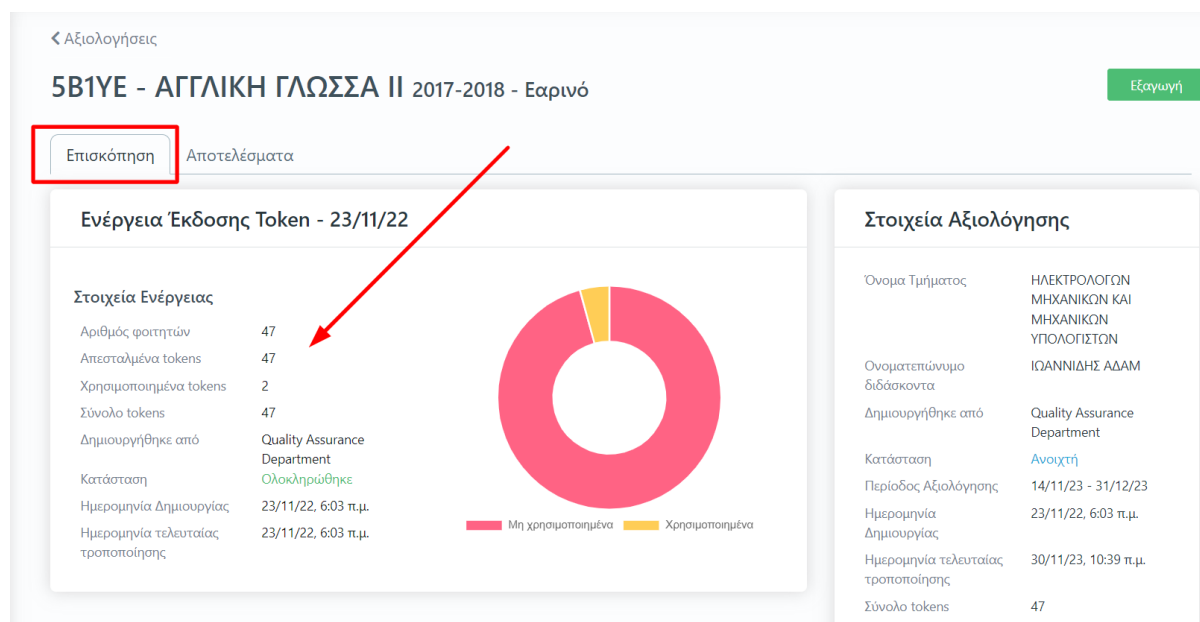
< Αξιολογήσεις

5B1YE - ΑΓΓΛΙΚΗ ΓΛΩΣΣΑ II 2017-2018 - Εαρινό

Εξαγωγή

Επισκόπηση | Αποτελέσματα

Ενέργεια Έκδοσης Token - 23/11/22

Στοιχεία Ενέργειας

| | |
|---|---|
| Αριθμός φοιτητών | 47 |
| Απεσταλμένα tokens | 47 |
| Χρησιμοποιημένα tokens | 2 |
| Σύνολο tokens | 47 |
| Δημιουργήθηκε από | Quality Assurance Department |
| Κατάσταση | Ολοκληρώθηκε |
| Ημερομηνία Δημιουργίας | 23/11/22, 6:03 π.μ. |
| Ημερομηνία τελευταίας τροποποίησης | 23/11/22, 6:03 π.μ. |

Μη χρησιμοποιημένα Χρησιμοποιημένα

Στοιχεία Αξιολόγησης

| | |
|---|---|
| Όνομα Τμήματος | ΗΛΕΚΤΡΟΛΟΓΩΝ ΜΗΧΑΝΙΚΩΝ ΚΑΙ ΜΗΧΑΝΙΚΩΝ ΥΠΟΛΟΓΙΣΤΩΝ |
| Ονοματεπώνυμο διδάσκοντα | ΙΩΑΝΝΙΔΗΣ ΑΔΑΜ |
| Δημιουργήθηκε από | Quality Assurance Department |
| Κατάσταση | Ανοιχτή |
| Περίοδος Αξιολόγησης | 14/11/23 - 31/12/23 |
| Ημερομηνία Δημιουργίας | 23/11/22, 6:03 π.μ. |
| Ημερομηνία τελευταίας τροποποίησης | 30/11/23, 10:39 π.μ. |
| Σύνολο tokens | 47 |